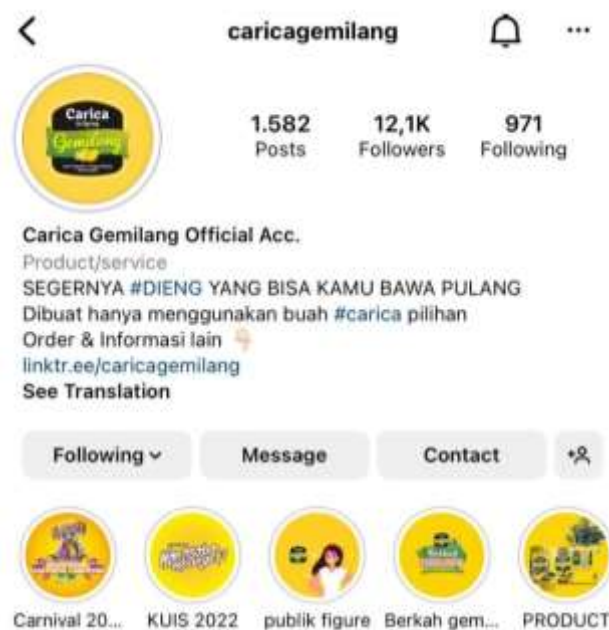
caricagemilang

Carica Gemilang

1.582 Posts
12,1K Followers
971 Following

Carica Gemilang Official Acc.
Product/service
SEGERNYA #DIENG YANG BISA KAMU BAWA PULANG
Dibuat hanya menggunakan buah #carica pilihan
Order & Informasi lain 👇
linktr.ee/caricagemilang
See Translation

Following
Message
Contact

Carnival 20...
KUIS 2022
publik figure
Berkah gem...
PRODUCT